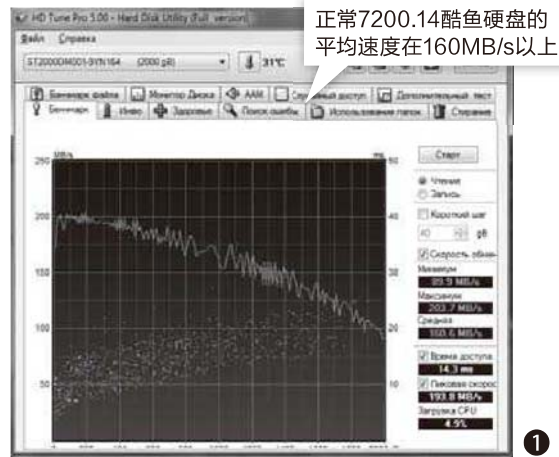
HD Tune Pro 5.00 - Hard Disk Utility (Full version)

Файл Справка

ST2000DM001-9YN164 (2000 gB)

31°C

正常7200.14酷鱼硬盘的平均速度在160MB/s以上

Бенчмарк файла | Монитор Диска | AAM | Случайный доступ | Дополнительный тест

Бенчмарк | Инфо | Здоровье | Поиск ошибок | Использование папок | Стирание

250 MB/s

ms 50

200

40

150

30

100

20

50

10

Старт

Чтение

Запись

Короткий шаг

40 gB

Скорость обмена

Минимум

89.9 MB/s

Максимум

203.7 MB/s

Средняя

160.6 MB/s

Время доступа

14.3 ms

Пиковая скорость

193.8 MB/s

Загрузка CPU

4.9%

❶